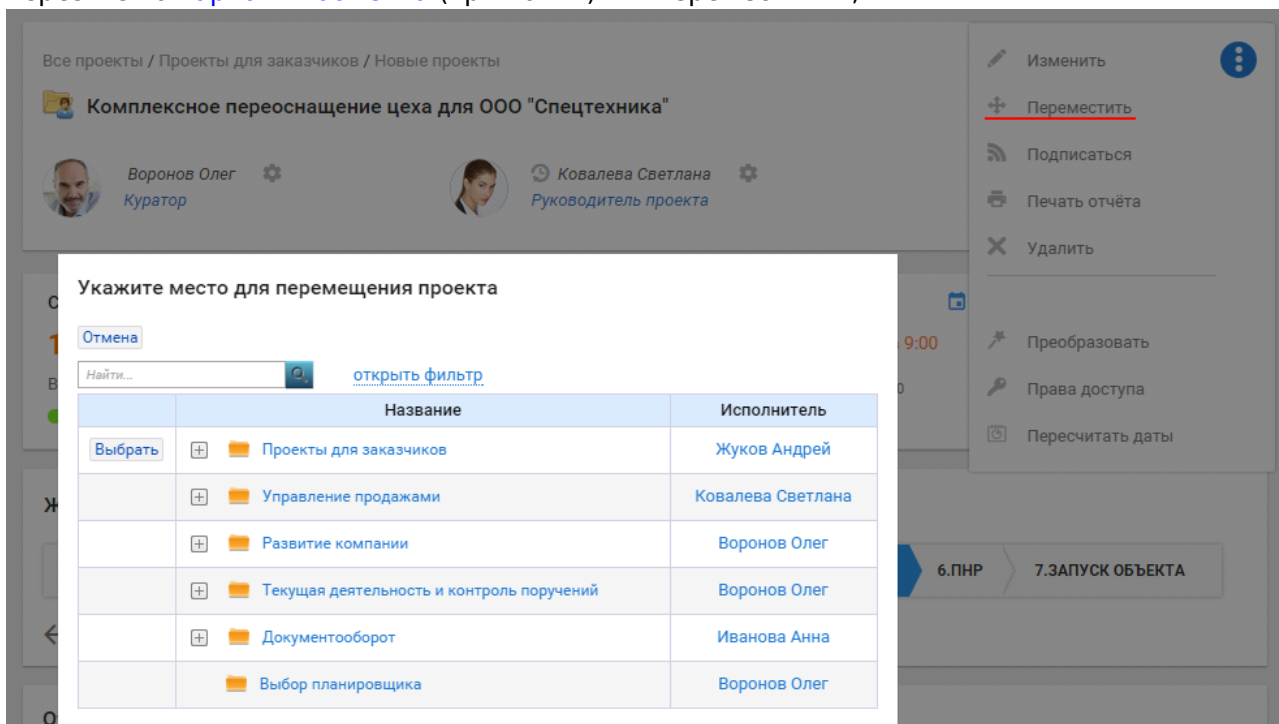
Все проекты / Проекты для заказчиков / Новые проекты

Комплексное переоснащение цеха для ООО "Спецтехника"

Воронов Олег
Куратор

Ковалева Светлана
Руководитель проекта

Изменить
Переместить
Подписаться
Печать отчёта
Удалить
Преобразовать
Права доступа
Пересчитать даты

Укажите место для перемещения проекта

Отмена

Найти...

открыть фильтр

| | Название | Исполнитель |
|---|---|---|
| Выбрать | Проекты для заказчиков | Жуков Андрей |
| | Управление продажами | Ковалева Светлана |
| | Развитие компании | Воронов Олег |
| | Текущая деятельность и контроль поручений | Воронов Олег |
| | Документооборот | Иванова Анна |
| | Выбор планировщика | Воронов Олег |

9:00

6.ПНР

7.ЗАПУСК ОБЪЕКТА